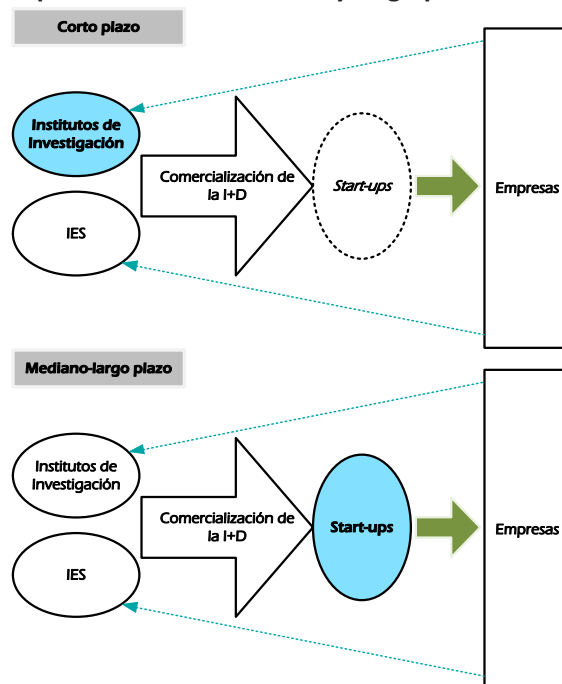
Corto plazo

Institutos de Investigación

IES

Comercialización de la I+D

*Start-ups*

Empresas

Mediano-largo plazo

Institutos de Investigación

IES

Comercialización de la I+D

Start-ups

Empresas